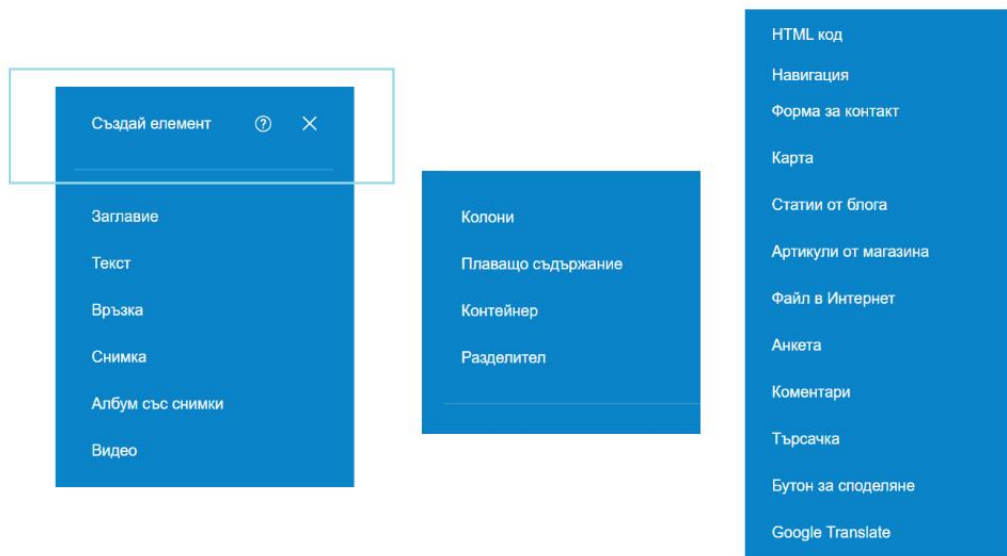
Създай елемент ? ×

Заглавие

Текст

Връзка

Снимка

Албум със снимки

Видео

Колони

Плаващо съдържание

Контейнер

Разделител

HTML код

Навигация

Форма за контакт

Карта

Статии от блога

Артикули от магазина

Файл в Интернет

Анкета

Коментари

Търсачка

Бутон за споделяне

Google Translate